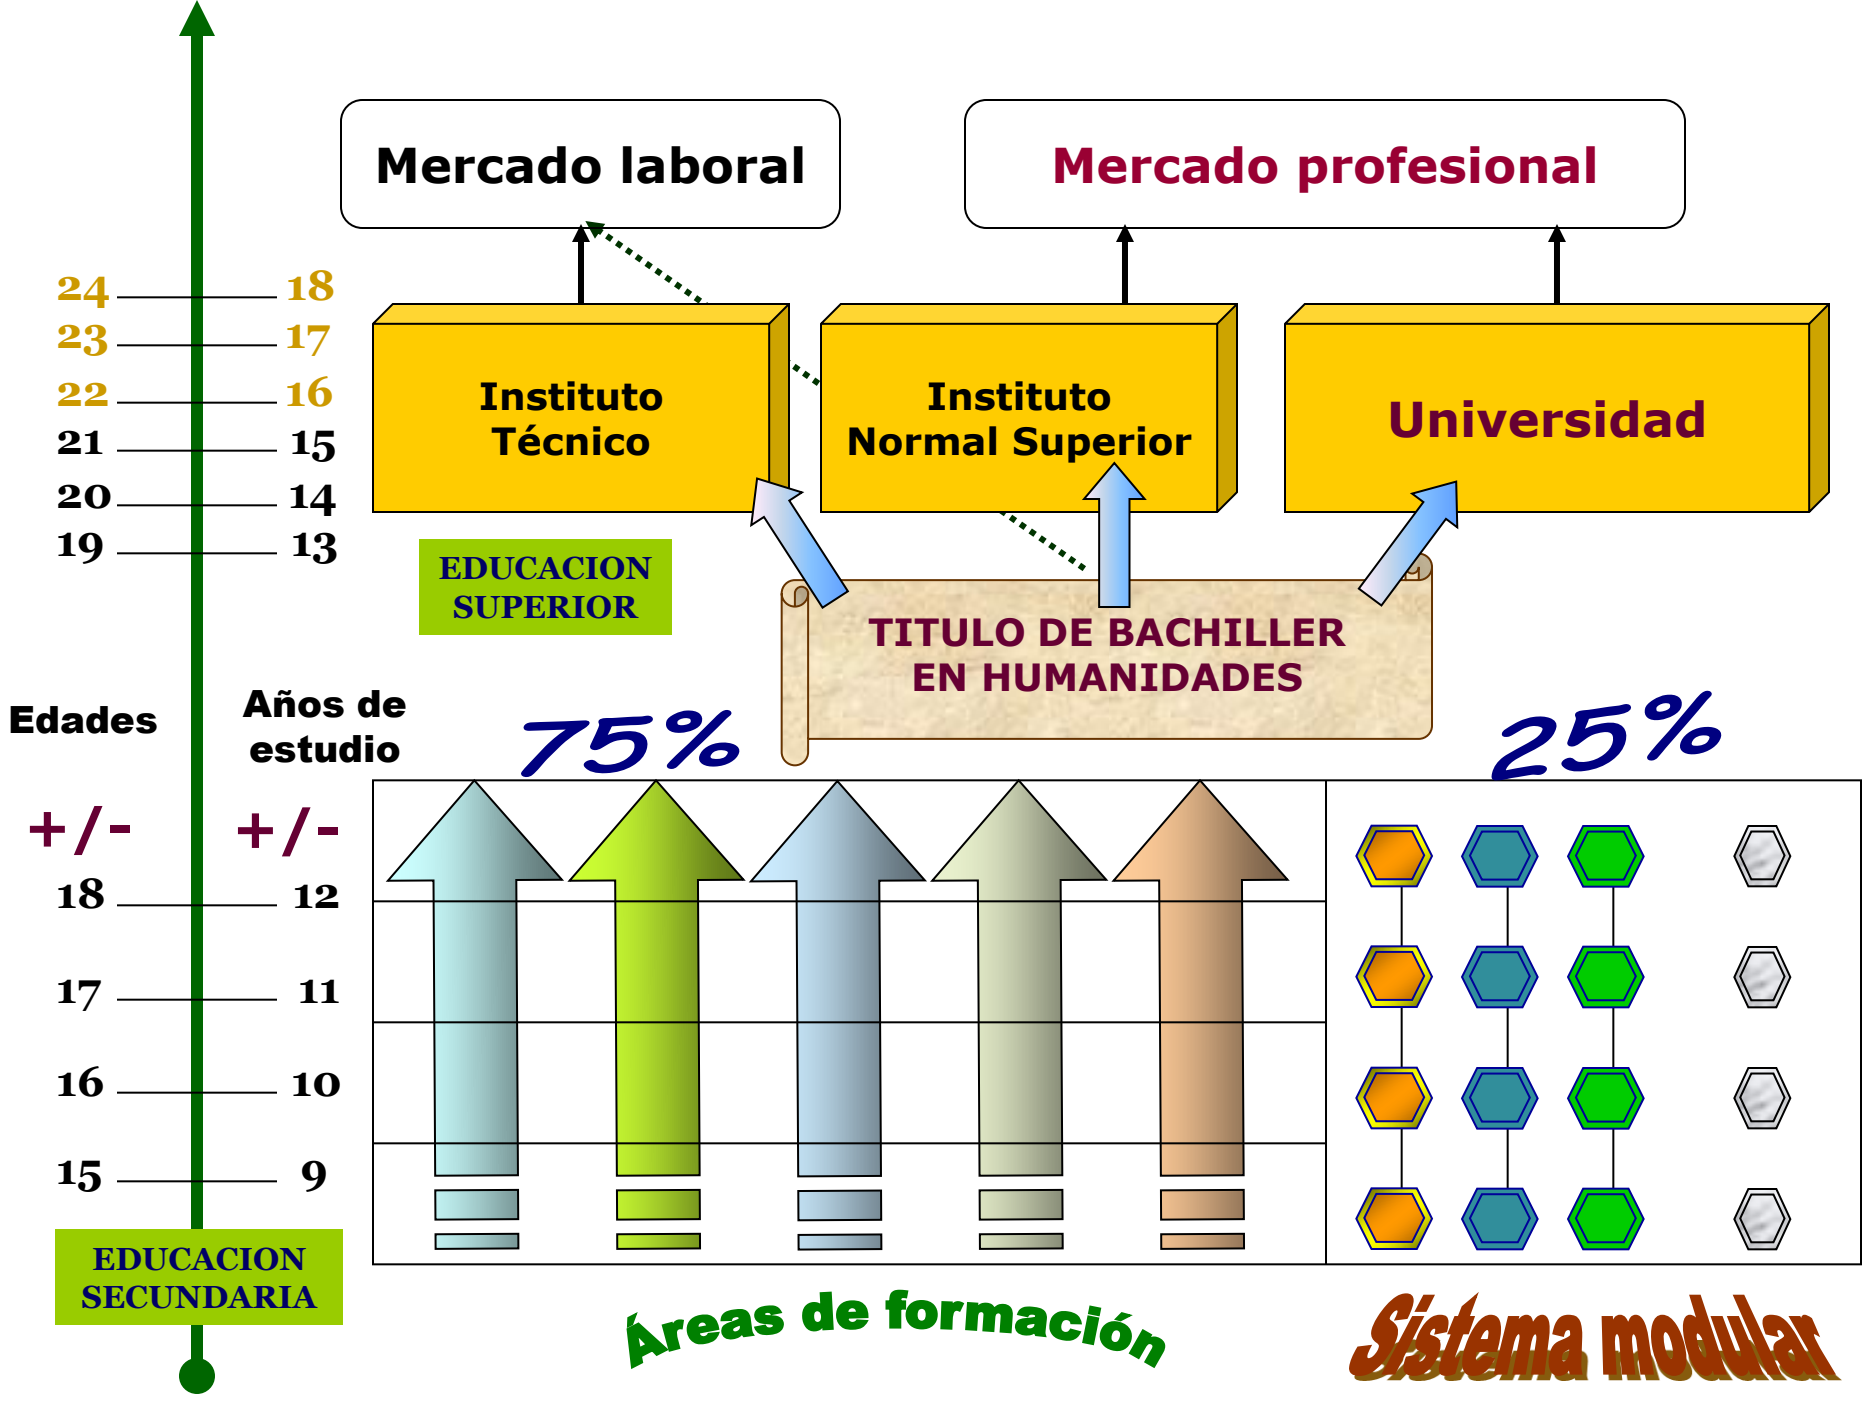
Mercado laboral

Mercado profesional

24 18
23 17
22 16
21 15
20 14
19 13

Instituto Técnico

Instituto Normal Superior

Universidad

EDUCACION SUPERIOR

TITULO DE BACHILLER EN HUMANIDADES

Edades

Años de estudio

75%

25%

+/- +/-

18 12
17 11
16 10
15 9

EDUCACION SECUNDARIA

Áreas de formación

Sistema modular